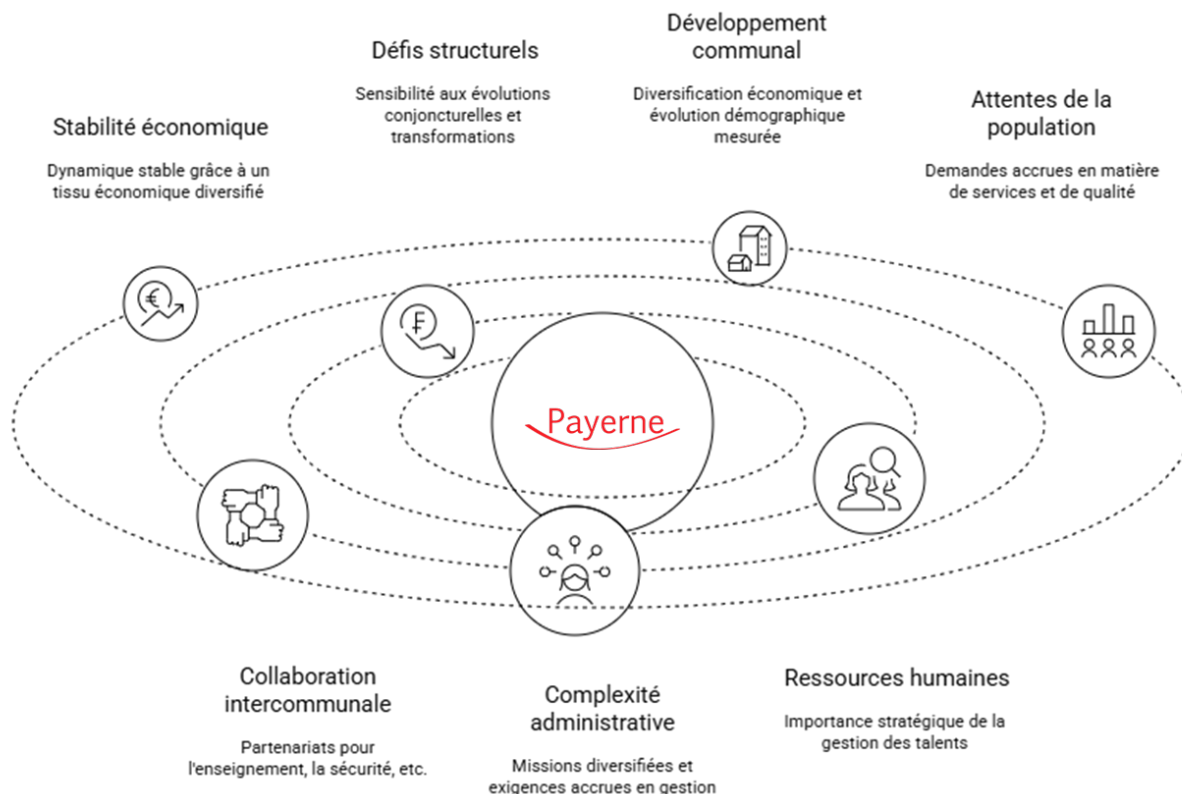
Défis structurels

Sensibilité aux évolutions conjoncturelles et transformations

Développement communal

Diversification économique et évolution démographique mesurée

Stabilité économique

Dynamique stable grâce à un tissu économique diversifié

Attentes de la population

Demandes accrues en matière de services et de qualité

Payerne

Collaboration intercommunale

Partenariats pour l'enseignement, la sécurité, etc.

Complexité administrative

Missions diversifiées et exigences accrues en gestion

Ressources humaines

Importance stratégique de la gestion des talents